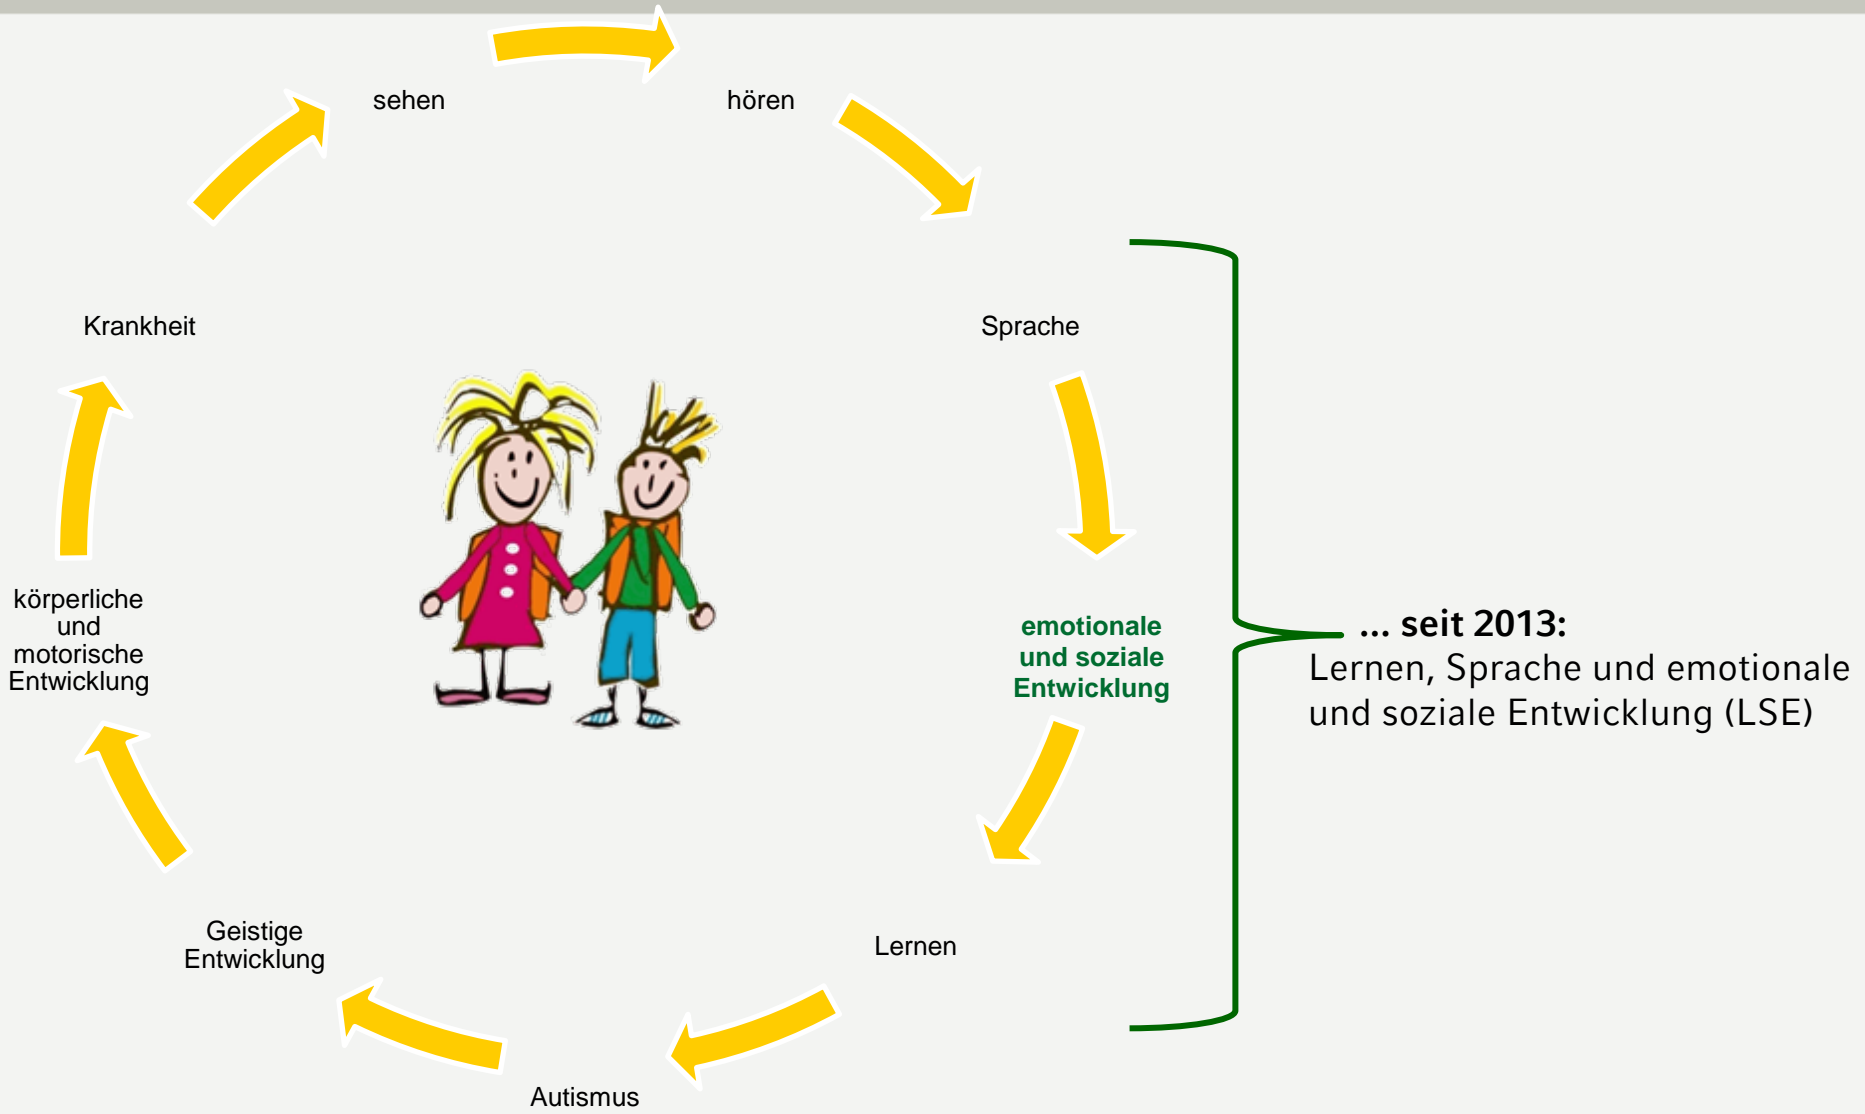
sehen

hören

Krankheit

Sprache

körperliche und motorische Entwicklung

emotionale und soziale Entwicklung

... seit 2013:
Lernen, Sprache und emotionale und soziale Entwicklung (LSE)

Geistige Entwicklung

Lernen

Autismus